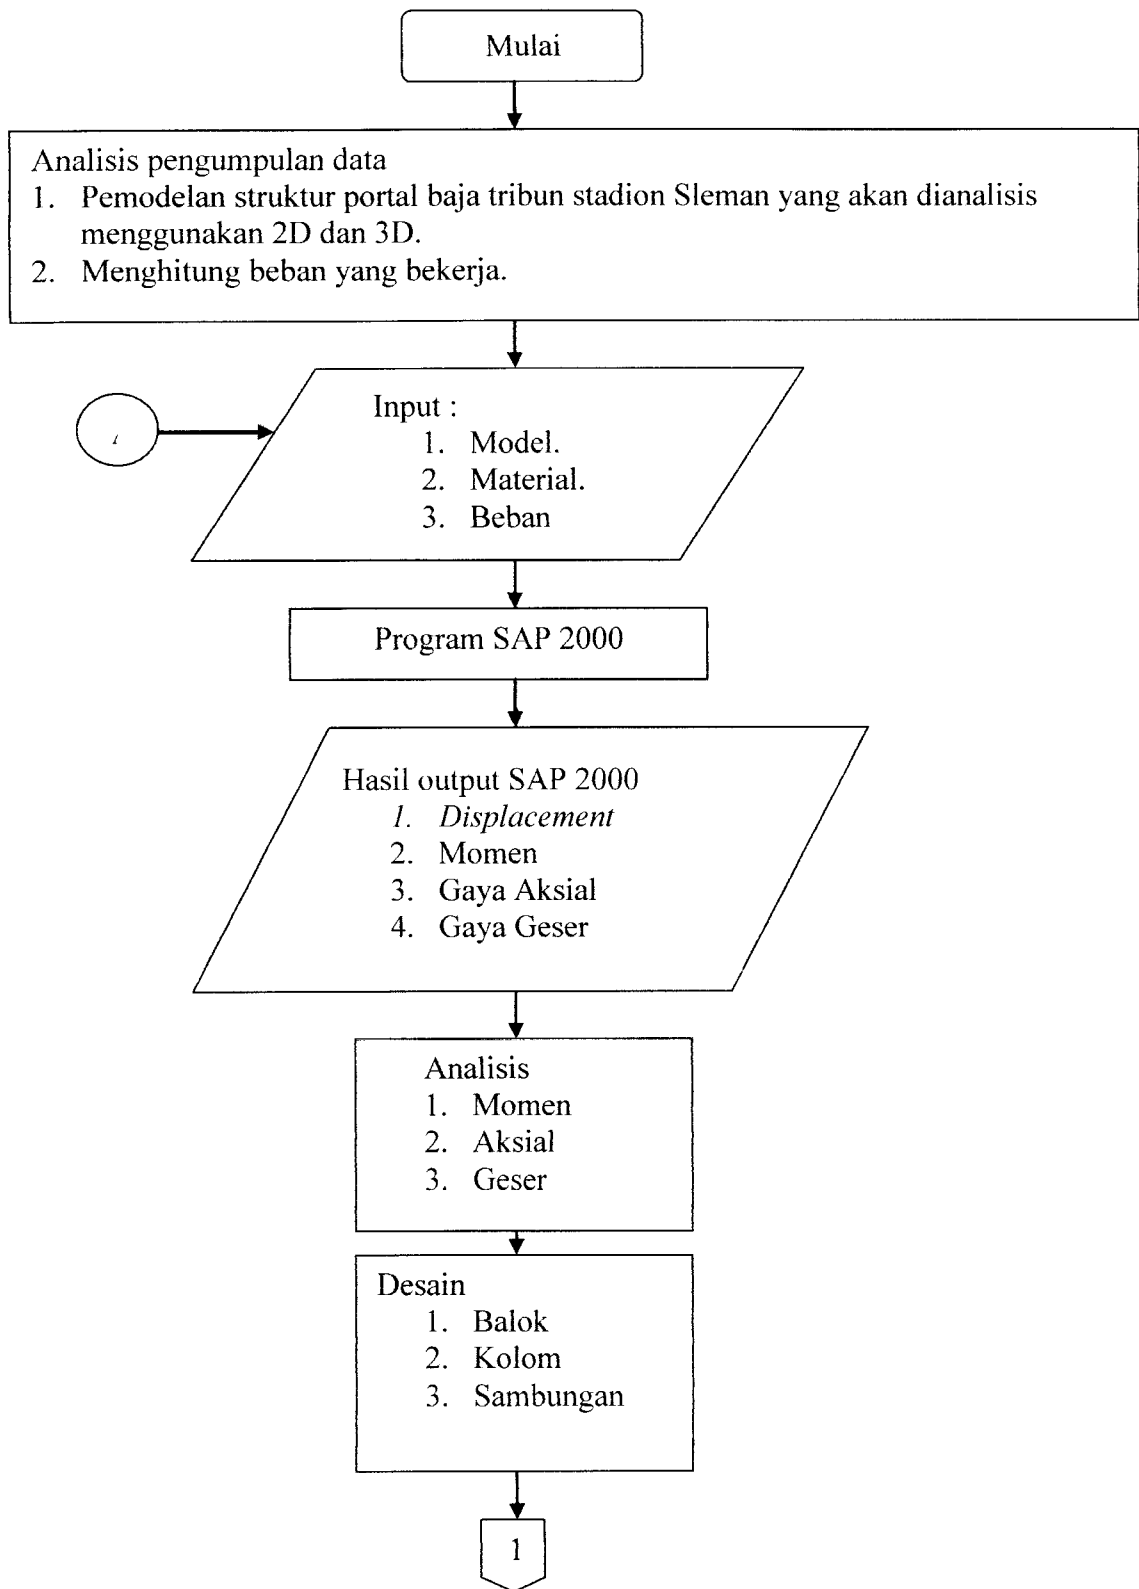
Mulai

Analisis pengumpulan data
1. Pemodelan struktur portal baja tribun stadion Sleman yang akan dianalisis menggunakan 2D dan 3D.
2. Menghitung beban yang bekerja.

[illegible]

Input :
1. Model.
2. Material.
3. Beban

Program SAP 2000

Hasil output SAP 2000
1. *Displacement*
2. Momen
3. Gaya Aksial
4. Gaya Geser

Analisis
1. Momen
2. Aksial
3. Geser

Desain
1. Balok
2. Kolom
3. Sambungan

1